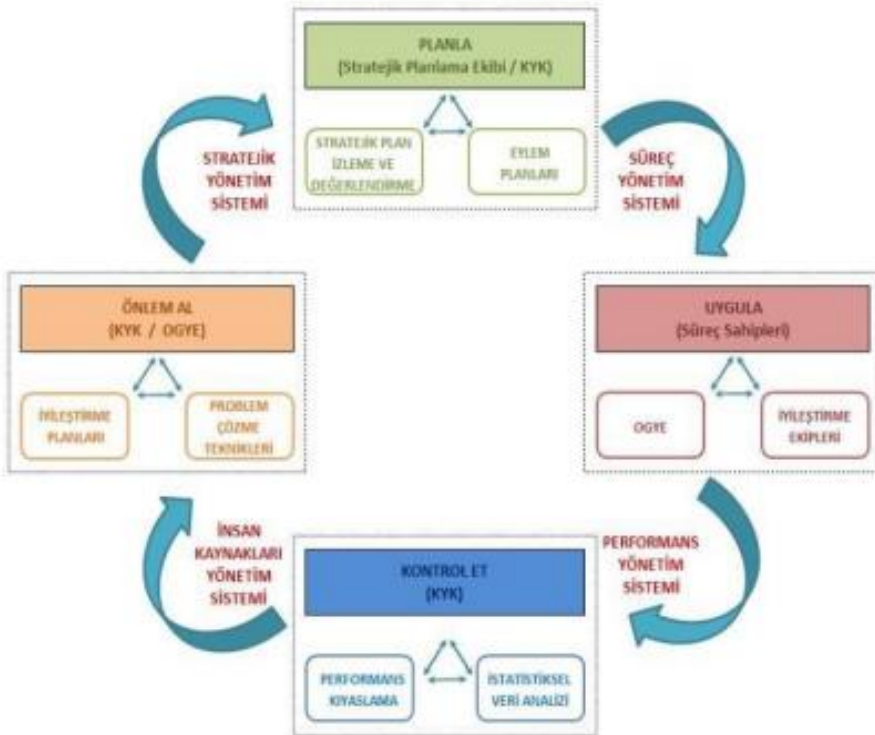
PLANLA
(Stratejik Planlama Ekibi / KYK)

STRATEJİK PLAN İZLEME VE DEĞERLENDİRME

EYLEM PLANLARI

STRATEJİK YÖNETİM SİSTEMİ

SÜREÇ YÖNETİM SİSTEMİ

ÖNLEM AL
(KYK / OGYE)

İYİLEŞTİRME PLANLARI

PROBLEM ÇÖZME TEKNİKLERİ

UYGULA
(Süreç Sahipleri)

OGYE

İYİLEŞTİRME EKİPLERİ

İNSAN KAYNAKLARI YÖNETİM SİSTEMİ

PERFORMANS YÖNETİM SİSTEMİ

KONTROL ET
(KYK)

PERFORMANS KIYASLAMA

İSTATİSTİKSEL VERİ ANALİZİ